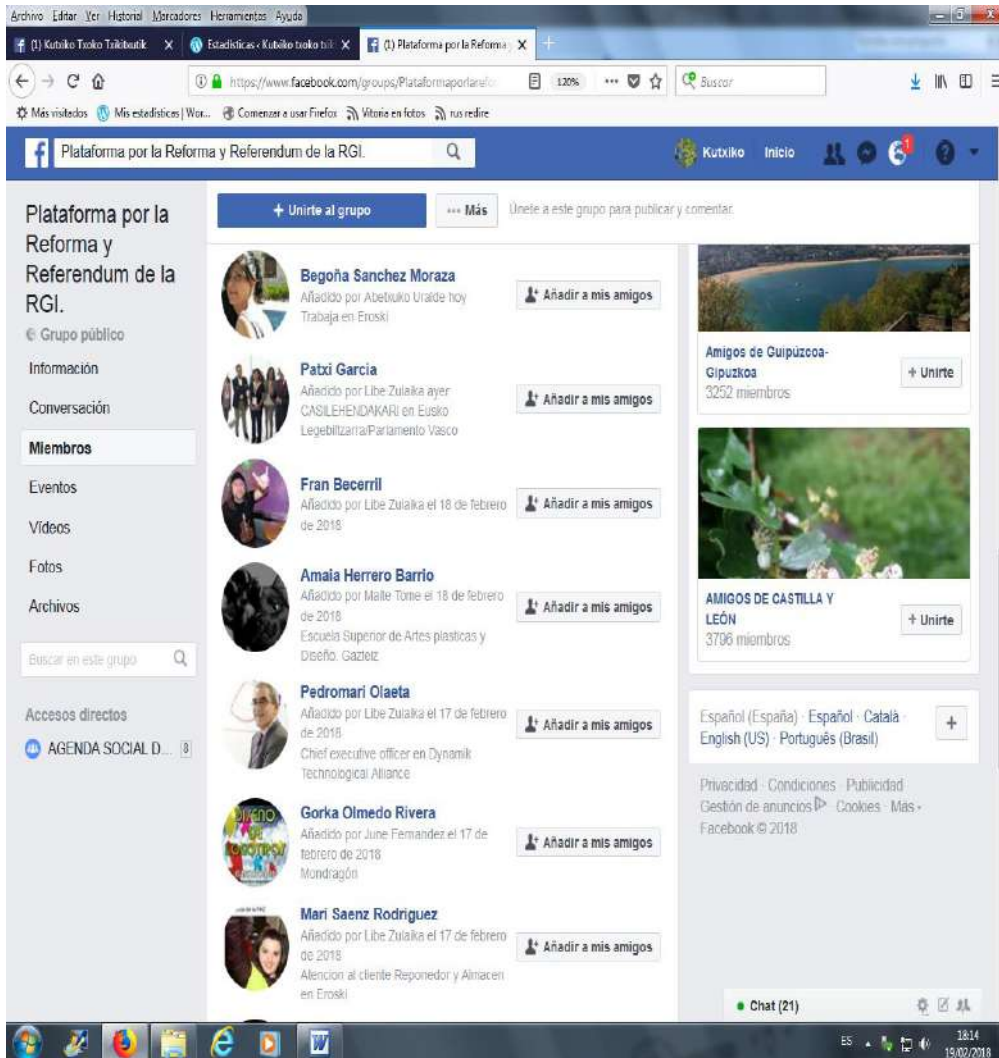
Archivo Editar Ver Historial Marcadores Herramientas Ayuda

(1) Kutxiko Txoko Txikibutik × Estadísticas ‹ Kutxiko txoko txik × (1) Plataforma por la Reforma × +

https://www.facebook.com/groups/Plataformaporlarefo 120% Buscar

Más visitados Mis estadísticas | Wor... Comenzar a usar Firefox Vitoria en fotos rss redire

Plataforma por la Reforma y Referendum de la RGI.

Kutxiko Inicio 1

Plataforma por la Reforma y Referendum de la RGI.

Grupo público

Información

Conversación

Miembros

Eventos

Vídeos

Fotos

Archivos

Buscar en este grupo

Accesos directos

AGENDA SOCIAL D... 8

+ Unirte al grupo

··· Más

Únete a este grupo para publicar y comentar.

Begoña Sanchez Moraza
Añadido por Abetxuko Uralde hoy
Trabaja en Eroski
Añadir a mis amigos

Patxi Garcia
Añadido por Libe Zulaika ayer
CASILEHENDAKARI en Eusko Legebiltzarra/Parlamento Vasco
Añadir a mis amigos

Fran Becerril
Añadido por Libe Zulaika el 18 de febrero de 2018
Añadir a mis amigos

Amaia Herrero Barrio
Añadido por Maite Tome el 18 de febrero de 2018
Escuela Superior de Artes plasticas y Diseño. Gazteiz
Añadir a mis amigos

Pedromari Olaeta
Añadido por Libe Zulaika el 17 de febrero de 2018
Chief executive officer en Dynamik Technological Alliance
Añadir a mis amigos

Gorka Olmedo Rivera
Añadido por June Fernandez el 17 de febrero de 2018
Mondragón
Añadir a mis amigos

Mari Saenz Rodriguez
Añadido por Libe Zulaika el 17 de febrero de 2018
Atencion al cliente Reponedor y Almacen en Eroski
Añadir a mis amigos

Amigos de Guipúzcoa-Gipuzkoa
3252 miembros
+ Unirte

AMIGOS DE CASTILLA Y LEÓN
3796 miembros
+ Unirte

Español (España) · Español · Català · English (US) · Português (Brasil)
+

Privacidad · Condiciones · Publicidad
Gestión de anuncios · Cookies · Más
Facebook © 2018

Chat (21)

ES 18:14 19/02/2018